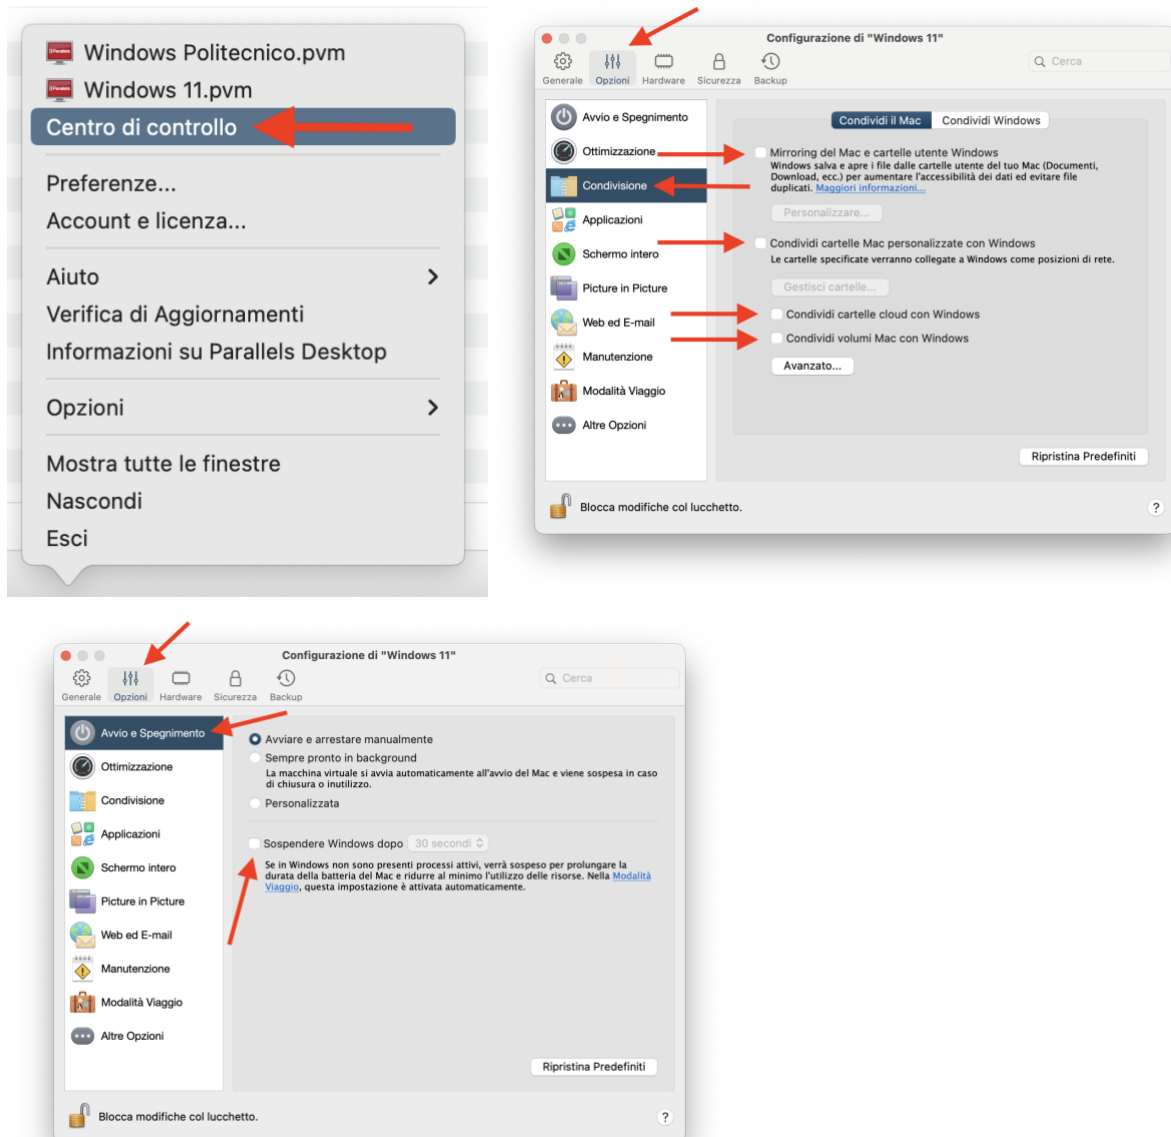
Windows Politecnico.pvm
Windows 11.pvm
Centro di controllo

Preferenze...
Account e licenza...

Aiuto
Verifica di Aggiornamenti
Informazioni su Parallels Desktop

Opzioni

Mostra tutte le finestre
Nascondi
Esci

Configurazione di "Windows 11"

Generale Opzioni Hardware Sicurezza Backup

Cerca

Avvio e Spegnimento
Ottimizzazione
Condivisione
Applicazioni
Schermo intero
Picture in Picture
Web ed E-mail
Manutenzione
Modalità Viaggio
Altre Opzioni

Condividi il Mac | Condividi Windows

Mirroring del Mac e cartelle utente Windows
Windows salva e apre i file dalle cartelle utente del tuo Mac (Documenti, Download, ecc.) per aumentare l'accessibilità dei dati ed evitare file duplicati. Maggiori informazioni...

Personalizzare...

Condividi cartelle Mac personalizzate con Windows
Le cartelle specificate verranno collegate a Windows come posizioni di rete.

Gestisci cartelle...

Condividi cartelle cloud con Windows
Condividi volumi Mac con Windows

Avanzato...

Ripristina Predefiniti

Blocca modifiche col lucchetto.

?

Configurazione di "Windows 11"

Generale Opzioni Hardware Sicurezza Backup

Cerca

Avvio e Spegnimento
Ottimizzazione
Condivisione
Applicazioni
Schermo intero
Picture in Picture
Web ed E-mail
Manutenzione
Modalità Viaggio
Altre Opzioni

Avviare e arrestare manualmente
Sempre pronto in background
La macchina virtuale si avvia automaticamente all'avvio del Mac e viene sospesa in caso di chiusura o inutilizzo.
Personalizzata

Sospendere Windows dopo 30 secondi
Se in Windows non sono presenti processi attivi, verrà sospeso per prolungare la durata della batteria del Mac e ridurre al minimo l'utilizzo delle risorse. Nella Modalità Viaggio, questa impostazione è attivata automaticamente.

Ripristina Predefiniti

Blocca modifiche col lucchetto.

?